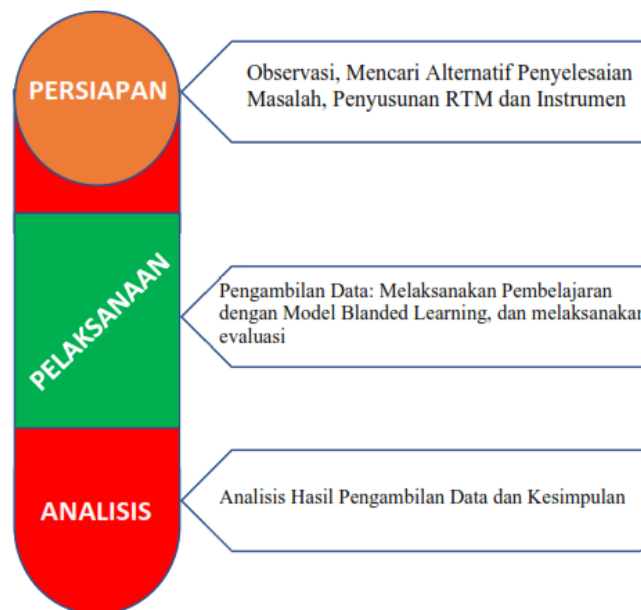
PERSIAPAN

Observasi, Mencari Alternatif Penyelesaian Masalah, Penyusunan RTM dan Instrumen

PELAKSANAAN

Pengambilan Data: Melaksanakan Pembelajaran dengan Model Blanded Learning, dan melaksanakan evaluasi

ANALISIS

Analisis Hasil Pengambilan Data dan Kesimpulan